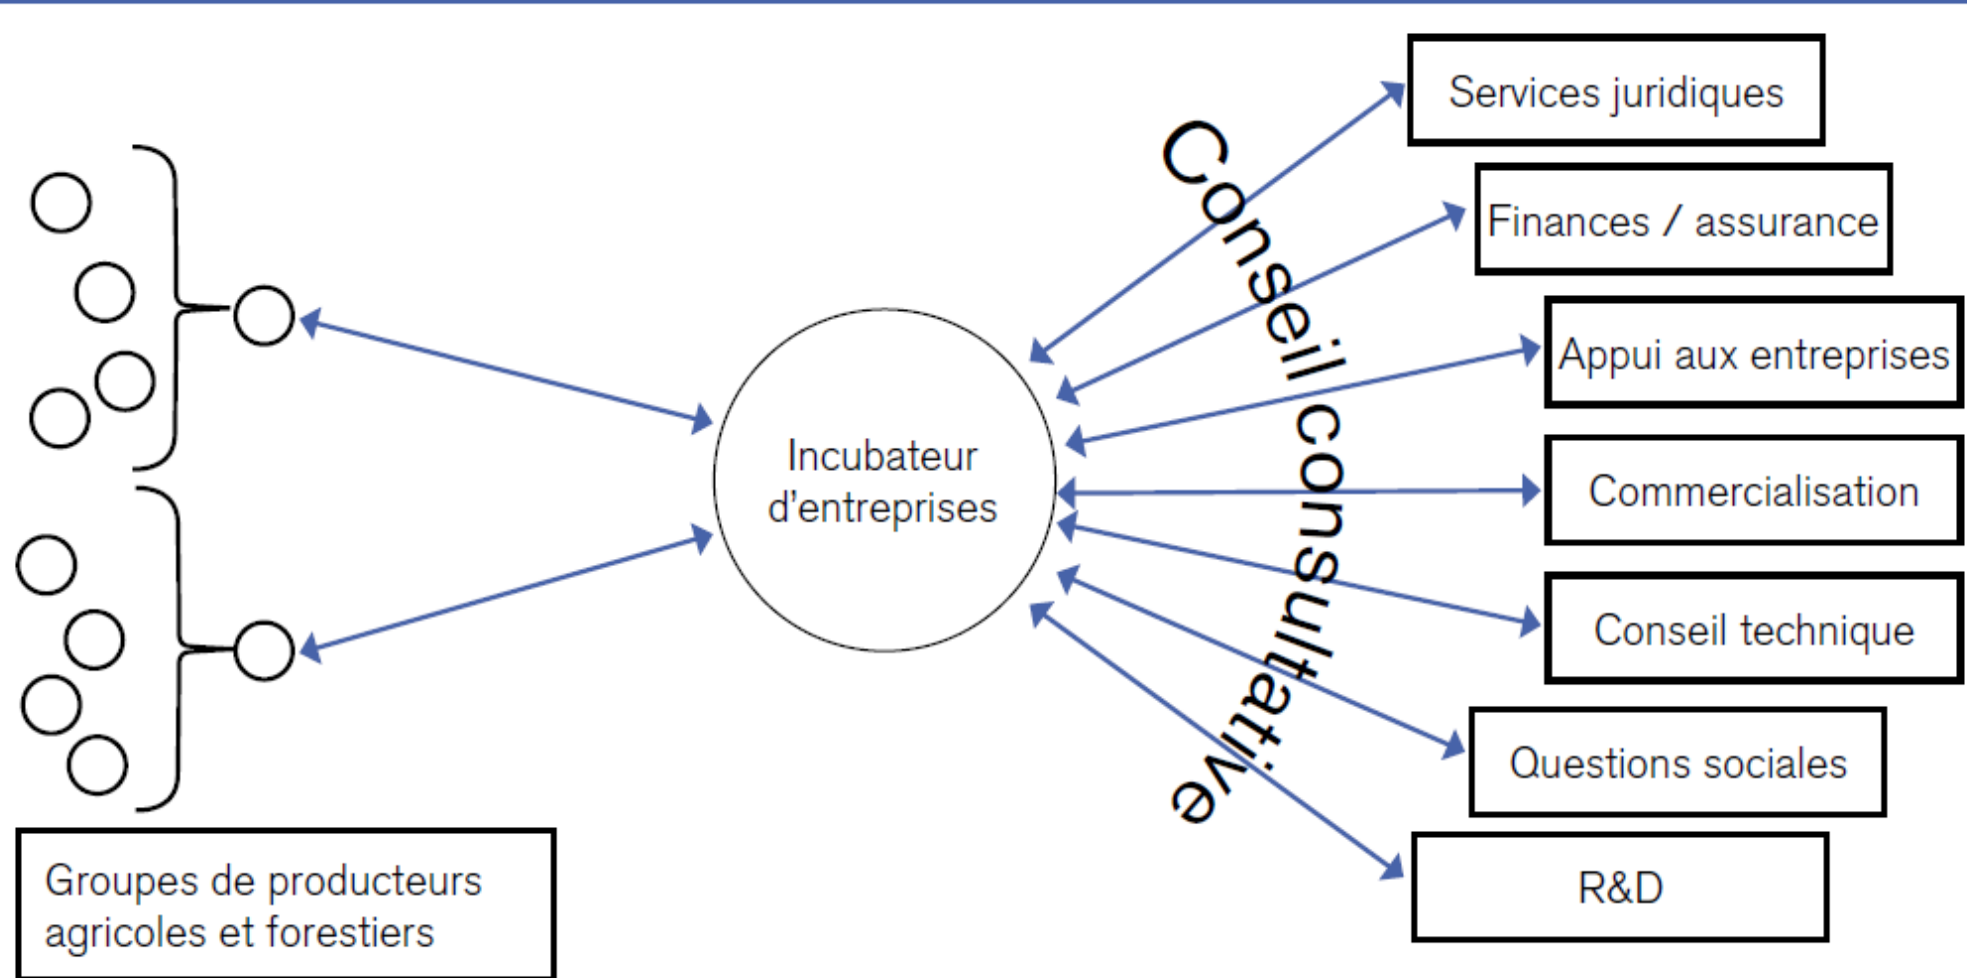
Services juridiques

Finances / assurance

Appui aux entreprises

Commercialisation

Conseil technique

Questions sociales

R&D

Conseil consultative

Incubateur d'entreprises

Groupes de producteurs agricoles et forestiers